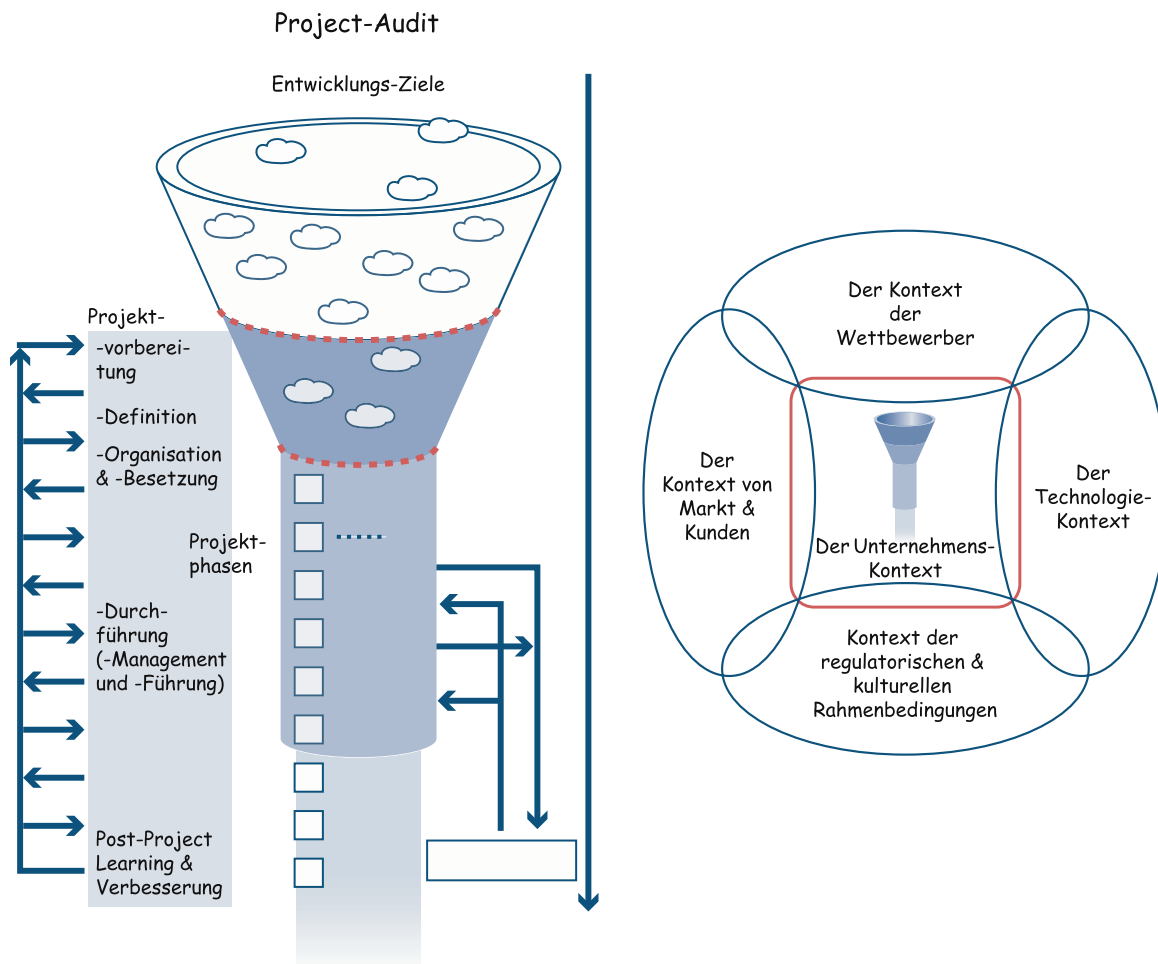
Project-Audit

Entwicklungs-Ziele

Projekt-
-vorbereitung
-Definition
-Organisation & -Besetzung
-Durchführung (-Management und -Führung)
Post-Project Learning & Verbesserung

Projektphasen

Der Kontext der Wettbewerber

Der Kontext von Markt & Kunden

Der Technologie-Kontext

Der Unternehmens-Kontext

Kontext der regulatorischen & kulturellen Rahmenbedingungen